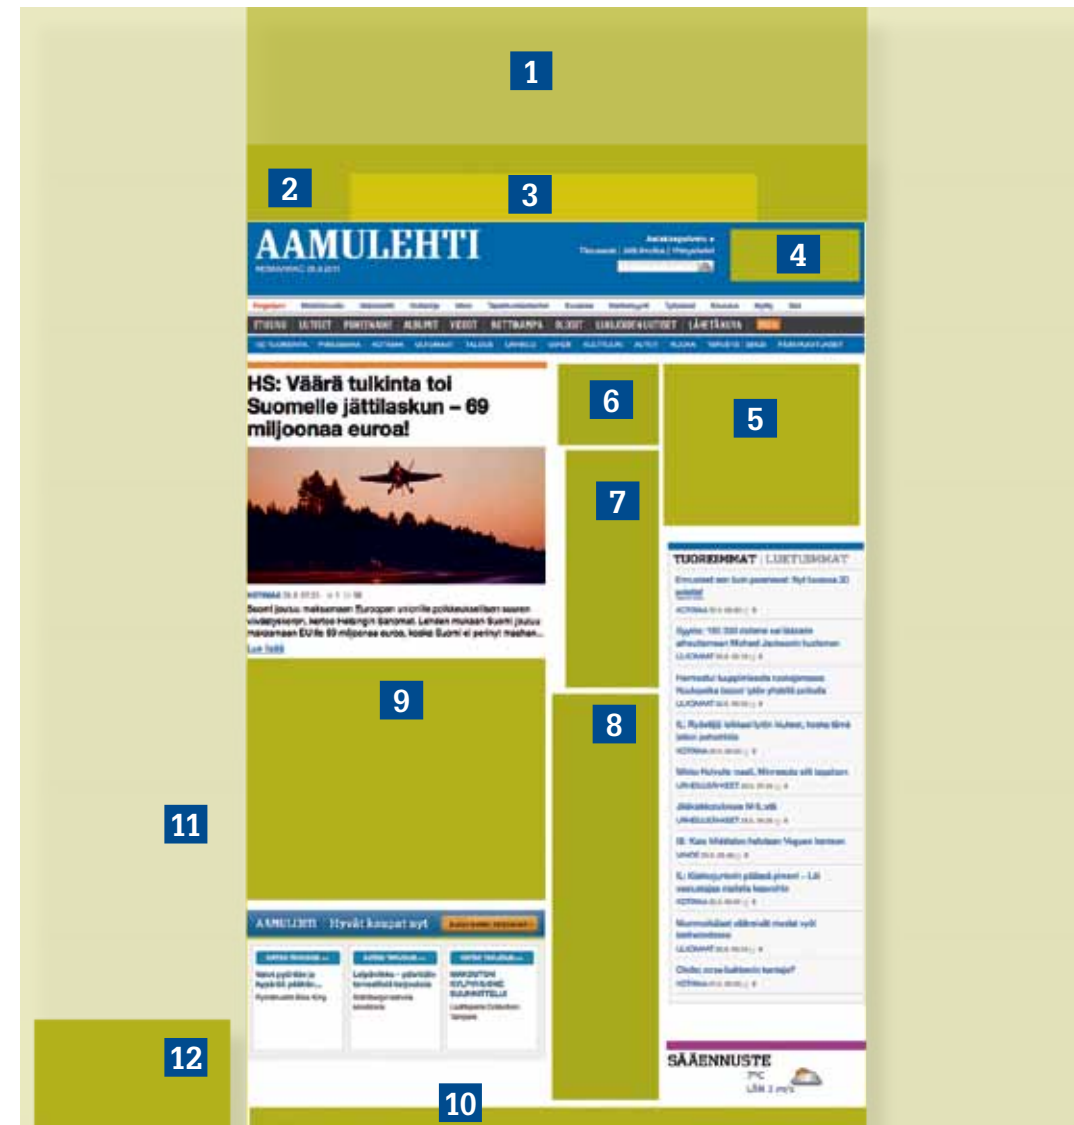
1

2

3

AAMULEHTI

4

ETUSIVU UUTISET PUHEENAIHE ALBUMIT VIDEOT NETTIKAMPPA BLOGIT LUKIJOIDEN UUTISET LÄHETÄ KUVA

HS: Väärä tulkinta toi Suomelle jättilaskun – 69 miljoonaa euroa!

6

5

7

Suomi joutuu maksamaan Euroopan unionille poikkeuksellisen suuren viivästyskoron, kertoo Helsingin Sanomat. Lehden mukaan Suomi joutuu maksamaan EU:lle 69 miljoonaa euroa, koska Suomi ei perinyt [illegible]

Lue lisää

TUOREIMMAT | LUETUIMMAT

9

8

11

AAMULEHTI Hyvät kaupat nyt

12

SÄÄENNUSTE

10